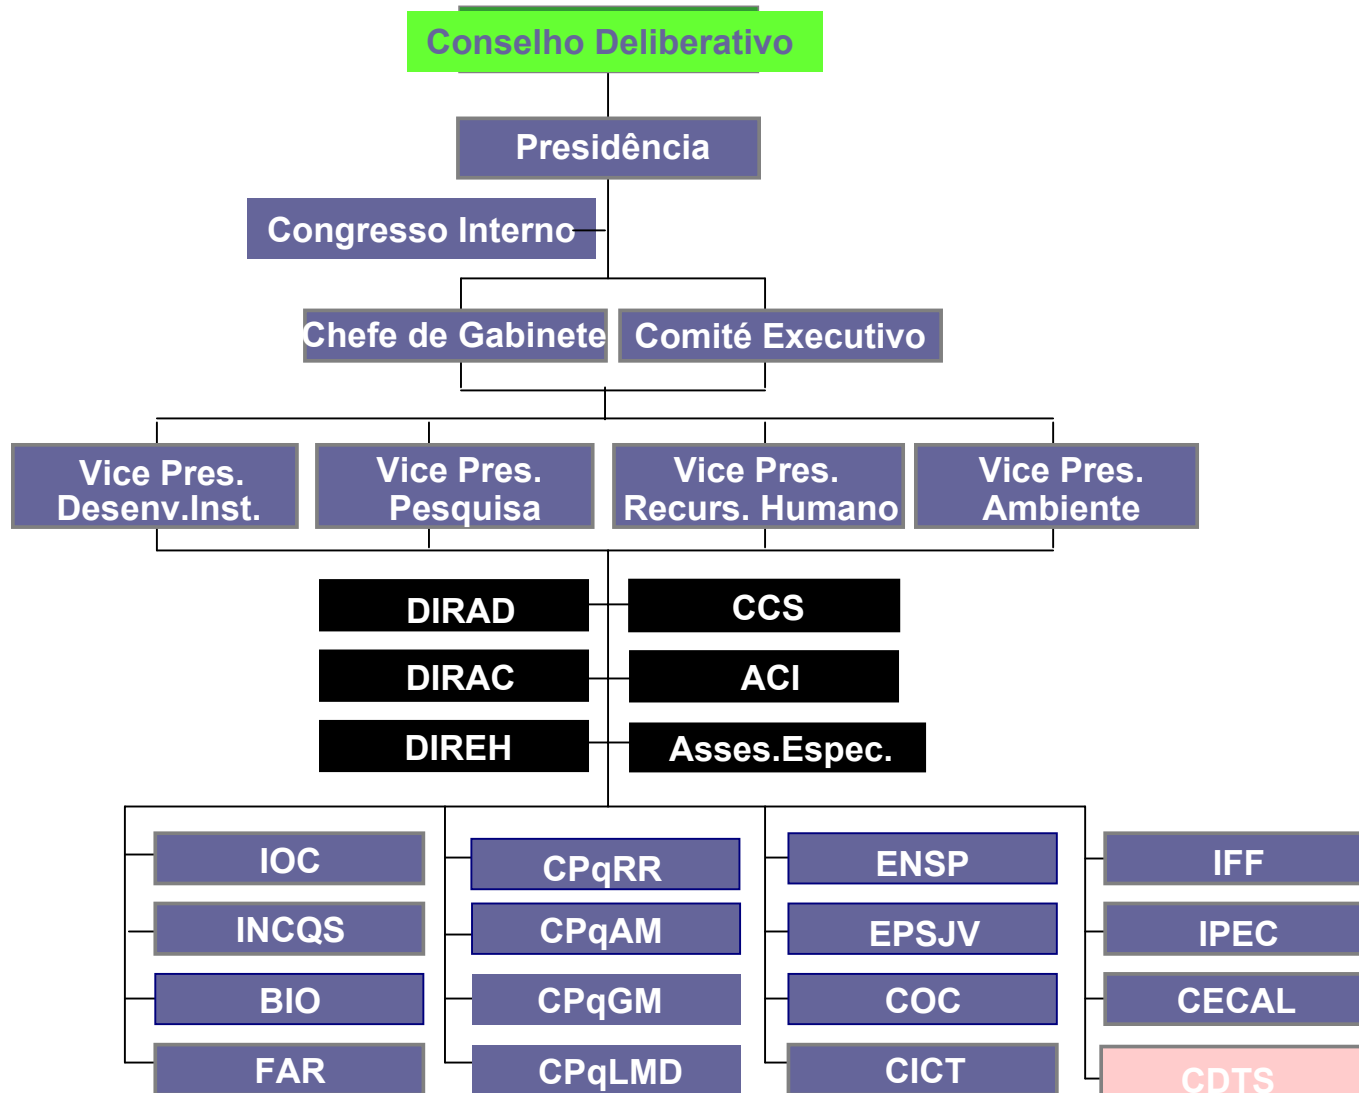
Conselho Deliberativo

Presidência

Congresso Interno

Chefe de Gabinete

Comitê Executivo

Vice Pres. Desenv.Inst.

Vice Pres. Pesquisa

Vice Pres. Recurs. Humano

Vice Pres. Ambiente

DIRAD

CCS

DIRAC

ACI

DIREH

Asses.Espec.

IOC

INCQS

BIO

FAR

CPqRR

CPqAM

CPqGM

CPqLMD

ENSP

EPSJV

COC

CICT

IFF

IPEC

CECAL

CDTS